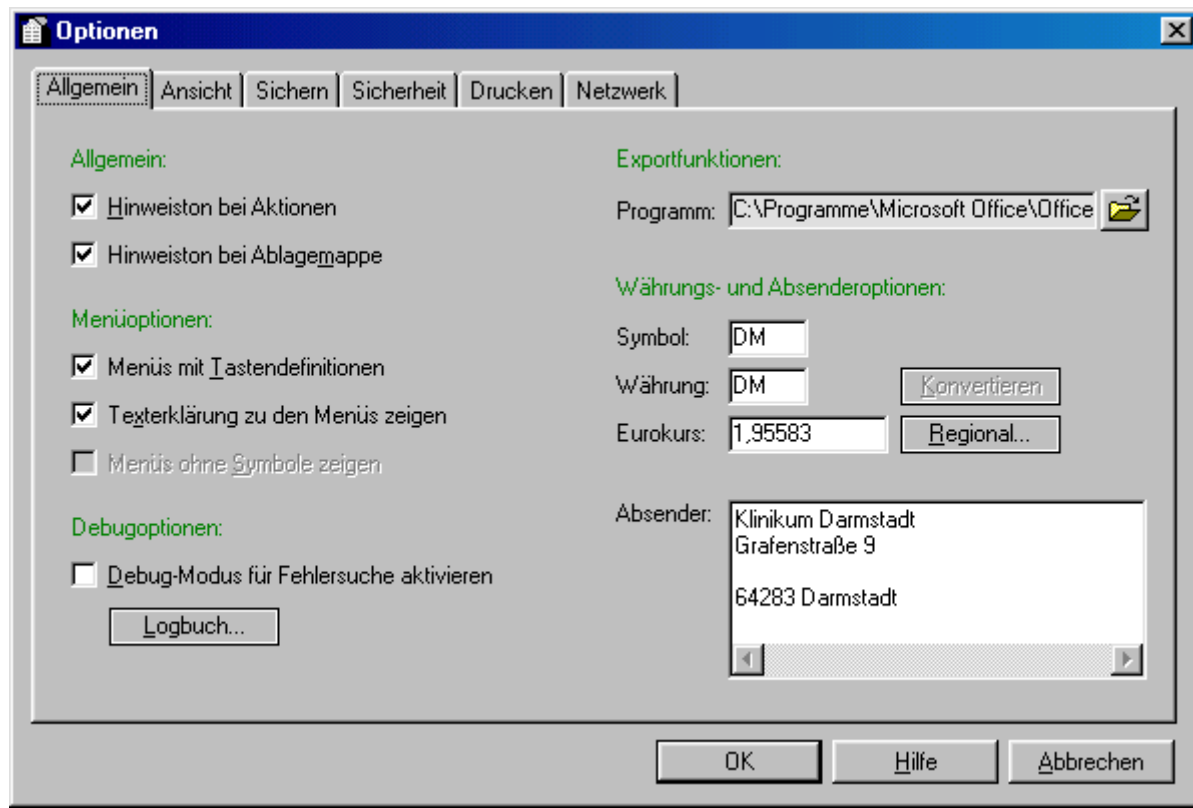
Optionen

Allgemein | Ansicht | Sichern | Sicherheit | Drucken | Netzwerk

Allgemein:

☑ Hinweiston bei Aktionen

☑ Hinweiston bei Ablagemappe

Menüoptionen:

☑ Menüs mit Tastendefinitionen

☑ Texterklärung zu den Menüs zeigen

☐ Menüs ohne Symbole zeigen

Debugoptionen:

☐ Debug-Modus für Fehlersuche aktivieren

Logbuch...

Exportfunktionen:

Programm: C:\Programme\Microsoft Office\Office

Währungs- und Absenderoptionen:

Symbol: DM

Währung: DM

Konvertieren

Eurokurs: 1,95583

Regional...

Absender: Klinikum Darmstadt
Grafenstraße 9

64283 Darmstadt

OK

Hilfe

Abbrechen